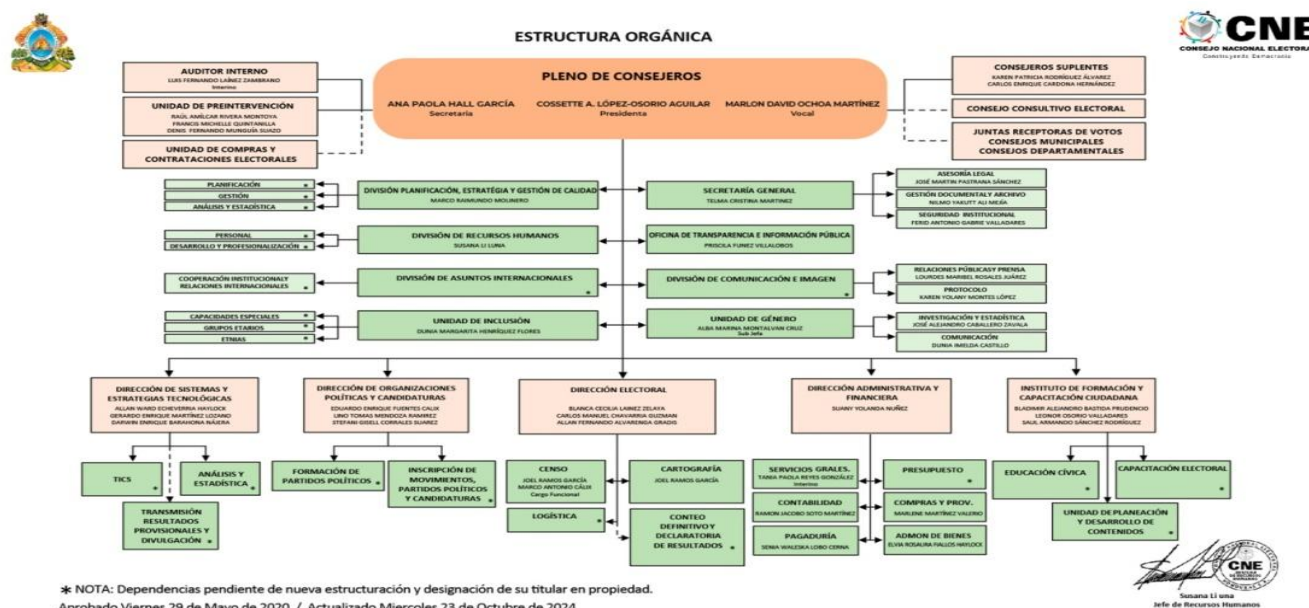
ESTRUCTURA ORGÁNICA

CNE
CONSEJO NACIONAL ELECTORAL
Construyendo Democracia

AUDITOR INTERNO
LUIS FERNANDO LAÍNEZ ZAMBRANO
Interino

UNIDAD DE PREINTERVENCIÓN
RAÚL AMÍLCAR RIVERA MONTOYA
FRANCIS MICHELLE QUINTANILLA
DENIS FERNANDO MUNGUÍA SUAZO

UNIDAD DE COMPRAS Y CONTRATACIONES ELECTORALES

PLENO DE CONSEJEROS
ANA PAOLA HALL GARCÍA
Secretaria
COSSETTE A. LÓPEZ-OSORIO AGUILAR
Presidenta
MARLON DAVID OCHOA MARTÍNEZ
Vocal

CONSEJEROS SUPLENTES
KAREN PATRICIA RODRÍGUEZ ÁLVAREZ
CARLOS ENRIQUE CARDONA HERNÁNDEZ

CONSEJO CONSULTIVO ELECTORAL

JUNTAS RECEPTORAS DE VOTOS
CONSEJOS MUNICIPALES
CONSEJOS DEPARTAMENTALES

PLANIFICACIÓN *
GESTIÓN *
ANÁLISIS Y ESTADÍSTICA *

DIVISIÓN PLANIFICACIÓN, ESTRATÉGIA Y GESTIÓN DE CALIDAD
MARCO RAIMUNDO MOLINERO

SECRETARÍA GENERAL
TELMA CRISTINA MARTÍNEZ

ASESORÍA LEGAL
JOSÉ MARTIN PASTRANA SÁNCHEZ
GESTIÓN DOCUMENTAL Y ARCHIVO
NILMO YAKUTT ALI MEJÍA
SEGURIDAD INSTITUCIONAL
FERID ANTONIO GABRIE VALLADARES

PERSONAL *
DESARROLLO Y PROFESIONALIZACIÓN *

DIVISIÓN DE RECURSOS HUMANOS
SUSANA LI LUNA

OFICINA DE TRANSPARENCIA E INFORMACIÓN PÚBLICA
PRISCILA FUNEZ VILLALOBOS

COOPERACIÓN INSTITUCIONAL Y RELACIONES INTERNACIONALES *

DIVISIÓN DE ASUNTOS INTERNACIONALES *

DIVISIÓN DE COMUNICACIÓN E IMAGEN *

RELACIONES PÚBLICAS Y PRENSA
LOURDES MARIBEL ROSALES SUÁREZ
PROTOCOLO
KAREN YOLANY MONTES LÓPEZ

CAPACIDADES ESPECIALES *
GRUPOS ETARIOS *
ETNIAS *

UNIDAD DE INCLUSIÓN
DUNIA MARGARITA HENRÍQUEZ FLORES

UNIDAD DE GÉNERO
ALBA MARINA MONTALVAN CRUZ
Sub Jefa

INVESTIGACIÓN Y ESTADÍSTICA
JOSÉ ALEJANDRO CABALLERO ZAVALA
COMUNICACIÓN
DUNIA IMELDA CASTILLO

DIRECCIÓN DE SISTEMAS Y ESTRATEGIAS TECNOLÓGICAS
ALLAN WARD ECHEVERRIA HAYLOCK
GERARDO ENRIQUE MARTÍNEZ LOZANO
DARWIN ENRIQUE BARAHONA NÁJERA

DIRECCIÓN DE ORGANIZACIONES POLÍTICAS Y CANDIDATURAS
EDUARDO ENRIQUE FUENTES CALIX
LINO TOMAS MENDOZA RAMIREZ
STEFANI GISELL CORRALES SUAREZ

DIRECCIÓN ELECTORAL
BLANCA CECILIA LAINEZ ZELAYA
CARLOS MANUEL CHAVARRIA GUZMAN
ALLAN FERNANDO ALVARENGA GRADIS

DIRECCIÓN ADMINISTRATIVA Y FINANCIERA
SUANY YOLANDA NUÑEZ

INSTITUTO DE FORMACIÓN Y CAPACITACIÓN CIUDADANA
BLADIMIR ALEJANDRO BASTIDA PRUDENCIO
LEONOR OSORIO VALLADARES
SAUL ARMANDO SÁNCHEZ RODRÍGUEZ

TICS *
ANÁLISIS Y ESTADÍSTICA *
TRANSMISIÓN RESULTADOS PROVISIONALES Y DIVULGACIÓN *

FORMACIÓN DE PARTIDOS POLÍTICOS *
INSCRIPCIÓN DE MOVIMIENTOS, PARTIDOS POLÍTICOS Y CANDIDATURAS *

CENSO
JOEL RAMOS GARCÍA
MARCO ANTONIO CÁLIX
Cargo Funcional
CARTOGRAFÍA
JOEL RAMOS GARCÍA
LOGÍSTICA *
CONTEO DEFINITIVO Y DECLARATORIA DE RESULTADOS *

SERVICIOS GRALES.
TANIA PAOLA REYES GONZÁLEZ
Interino
PRESUPUESTO *
CONTABILIDAD
RAMON JACOBO SOTO MARTÍNEZ
COMPRAS Y PROV.
MARLENE MARTÍNEZ VALERIO
PAGADURÍA
SENIA WALESKA LOBO CERNA
ADMON DE BIENES
ELVIA ROSAURA FIALLOS HAYLOCK

EDUCACIÓN CÍVICA *
CAPACITACIÓN ELECTORAL *
UNIDAD DE PLANEACIÓN Y DESARROLLO DE CONTENIDOS *

* NOTA: Dependencias pendiente de nueva estructuración y designación de su titular en propiedad.
Aprobado Viernes 29 de Mayo de 2020 / Actualizado Miercoles 23 de Octubre de 2024

CNE
Susana Li una
Jefe de Recursos Humanos